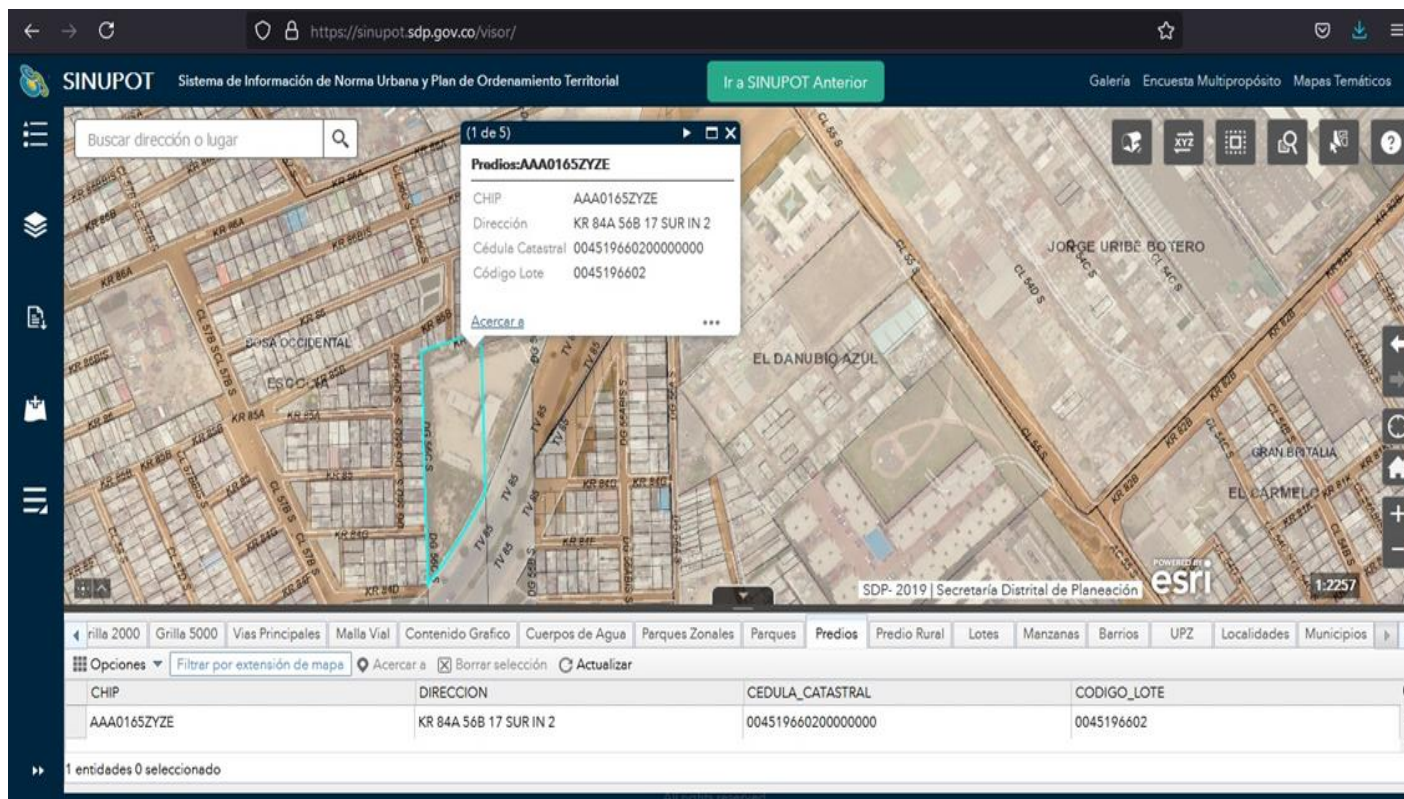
https://sinupot.sdp.gov.co/visor/

SINUPOT Sistema de Información de Norma Urbana y Plan de Ordenamiento Territorial

Ir a SINUPOT Anterior

Galería Encuesta Multipropósito Mapas Temáticos

Buscar dirección o lugar

(1 de 5)

Predios:AAA0165ZYZE

| CHIP | AAA0165ZYZE |
|---|---|
| Dirección | KR 84A 56B 17 SUR IN 2 |
| Cédula Catastral | 004519660200000000 |
| Código Lote | 0045196602 |

Acercar a

BOSA OCCIDENTAL

ESCOCIA

EL DANUBIO AZUL

JORGE URIBE BOTERO

GRAN BRITALIA

EL CARMELO

KR 86A KR 85A KR 85 KR 84D KR 84F TV 85 CL 57B S CL 55 S CL 54D S CL 54C S KR 82B

SDP- 2019 | Secretaría Distrital de Planeación

POWERED BY esri

1:2257

rilla 2000 | Grilla 5000 | Vias Principales | Malla Vial | Contenido Grafico | Cuerpos de Agua | Parques Zonales | Parques | Predios | Predio Rural | Lotes | Manzanas | Barrios | UPZ | Localidades | Municipios

Opciones | Filtrar por extensión de mapa | Acercar a | Borrar selección | Actualizar

| CHIP | DIRECCION | CEDULA_CATASTRAL | CODIGO_LOTE |
|---|---|---|---|
| AAA0165ZYZE | KR 84A 56B 17 SUR IN 2 | 004519660200000000 | 0045196602 |

1 entidades 0 seleccionado